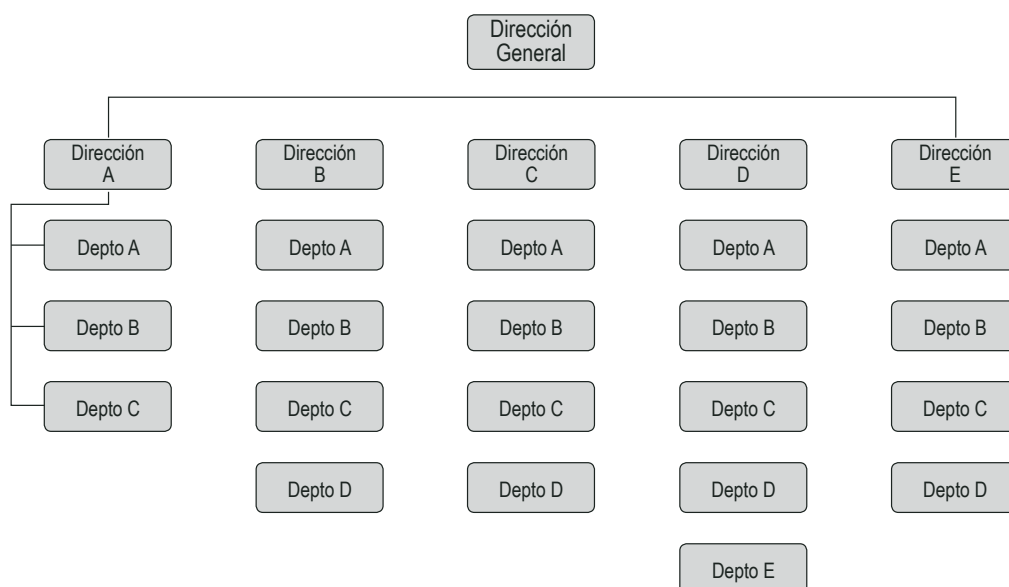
Dirección General

Dirección A

Depto A

Depto B

Depto C

Dirección B

Depto A

Depto B

Depto C

Depto D

Dirección C

Depto A

Depto B

Depto C

Depto D

Dirección D

Depto A

Depto B

Depto C

Depto D

Depto E

Dirección E

Depto A

Depto B

Depto C

Depto D